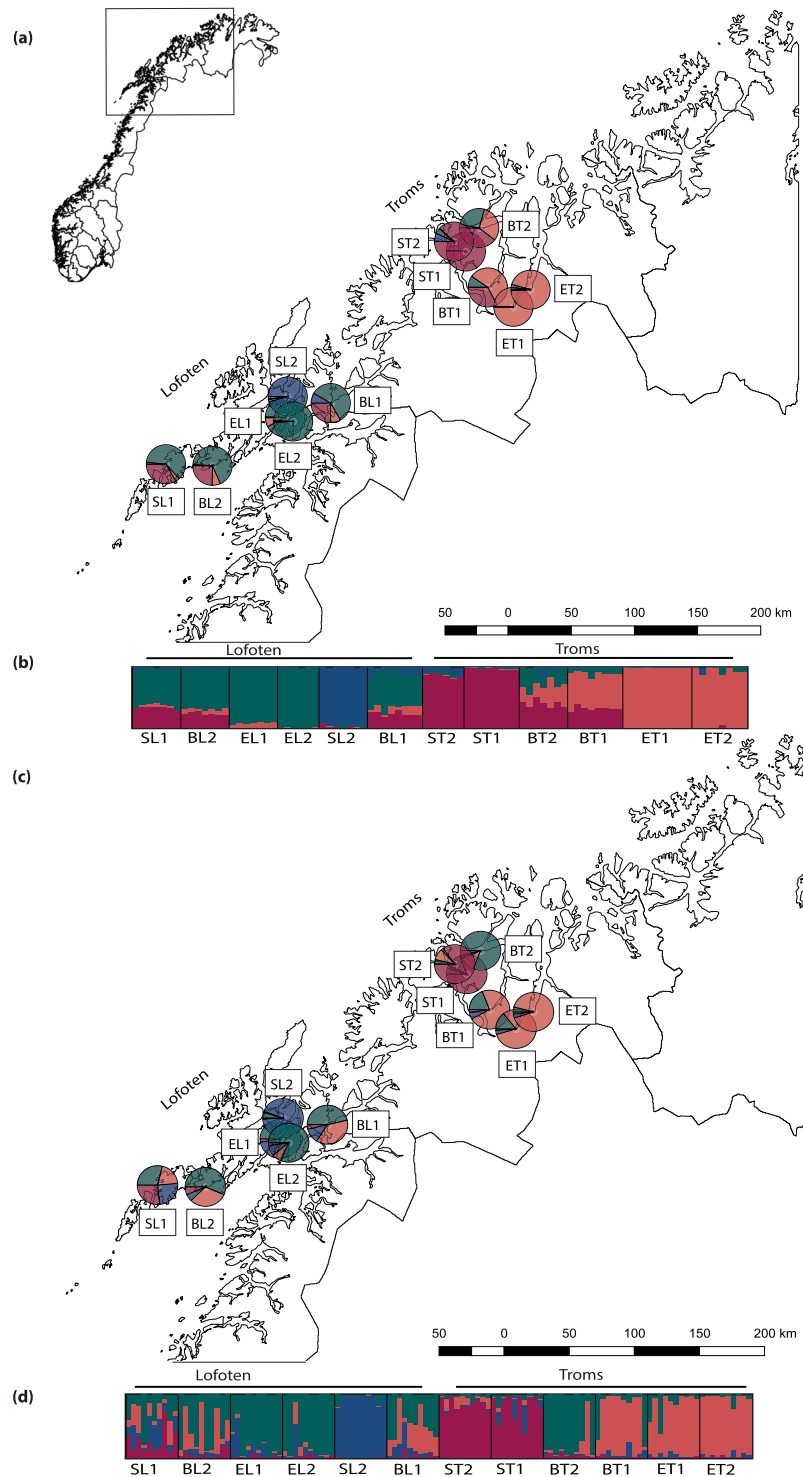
(a)

Troms

BT2
ST2
ST1
ET2
BT1
ET1

Lofoten

SL2
BL1
EL1
EL2
SL1
BL2

50 0 50 100 150 200 km

(b)

Lofoten Troms

SL1 BL2 EL1 EL2 SL2 BL1 ST2 ST1 BT2 BT1 ET1 ET2

(c)

Troms

BT2
ST2
ST1
ET2
BT1
ET1

Lofoten

SL2
BL1
EL1
EL2
SL1
BL2

50 0 50 100 150 200 km

(d)

Lofoten Troms

SL1 BL2 EL1 EL2 SL2 BL1 ST2 ST1 BT2 BT1 ET1 ET2